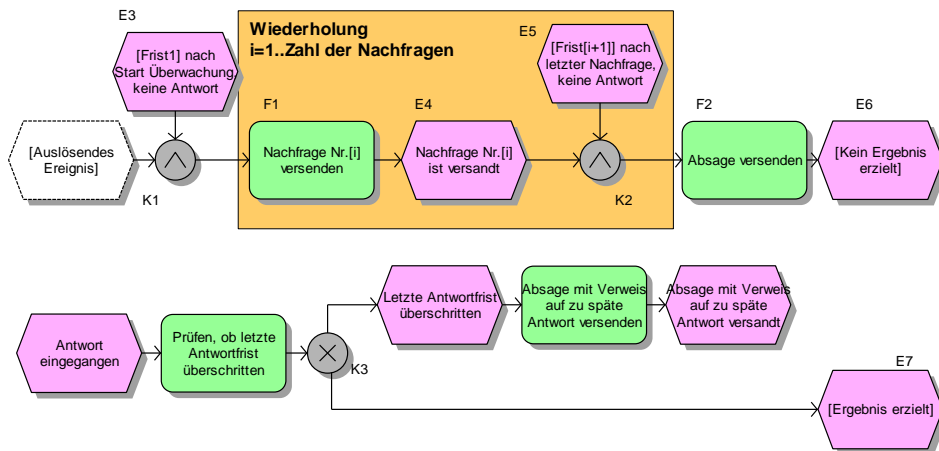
E3

[Frist1] nach Start Überwachung, keine Antwort

[Auslösendes Ereignis]

K1

Wiederholung
i=1..Zahl der Nachfragen

F1

Nachfrage Nr.[i] versenden

E4

Nachfrage Nr.[i] ist versandt

E5

[Frist[i+1]] nach letzter Nachfrage, keine Antwort

K2

F2

Absage versenden

E6

[Kein Ergebnis erzielt]

Antwort eingegangen

Prüfen, ob letzte Antwortfrist überschritten

K3

Letzte Antwortfrist überschritten

Absage mit Verweis auf zu späte Antwort versenden

Absage mit Verweis auf zu späte Antwort versandt

E7

[Ergebnis erzielt]